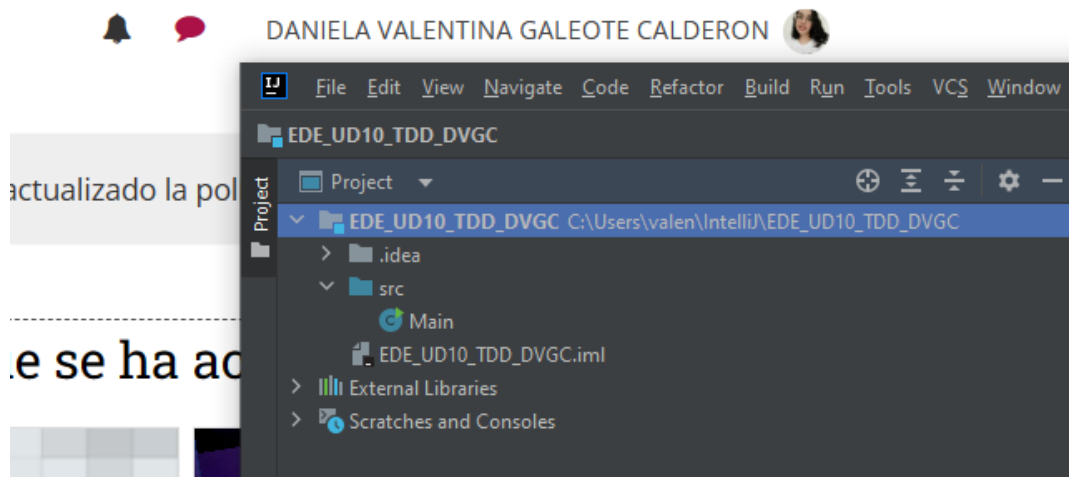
DANIELA VALENTINA GALEOTE CALDERON

actualizado la pol

e se ha ac

IJ File Edit View Navigate Code Refactor Build Run Tools VCS Window

EDE_UD10_TDD_DVGC

Project

Project

EDE_UD10_TDD_DVGC C:\Users\valen\IntelliJ\EDE_UD10_TDD_DVGC
.idea
src
Main
EDE_UD10_TDD_DVGC.iml
External Libraries
Scratches and Consoles